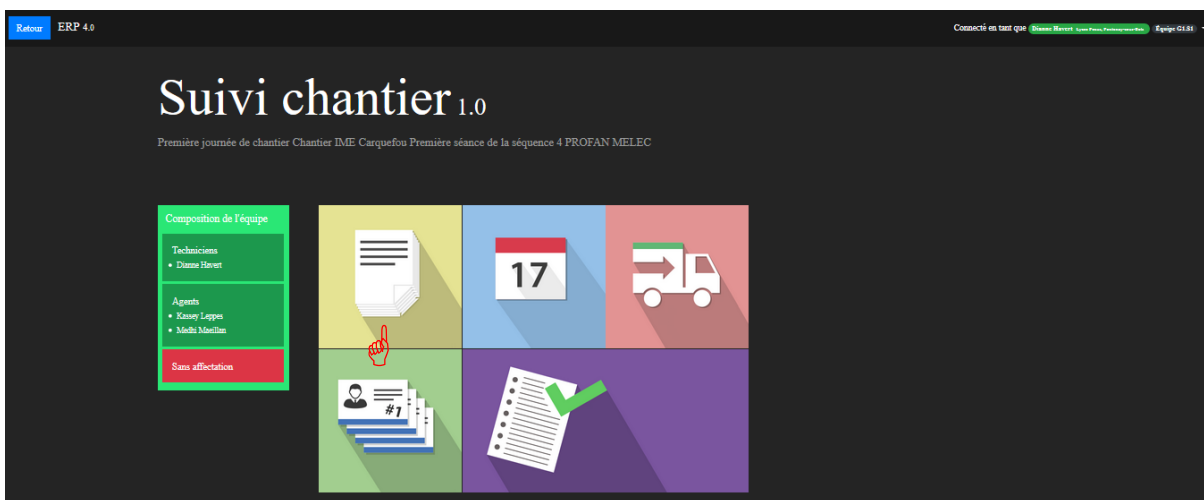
Retour ERP 4.0

Connecté en tant que Dianne Havert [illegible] Équipe C1.S1

Suivi chantier 1.0

Première journée de chantier Chantier IME Carquefou Première séance de la séquence 4 PROFAN MELEC

Composition de l'équipe

Techniciens
• Dianne Havert

Agents
• Kassey Leppes
• Madhi Maellan

Sans affectation

17

#1